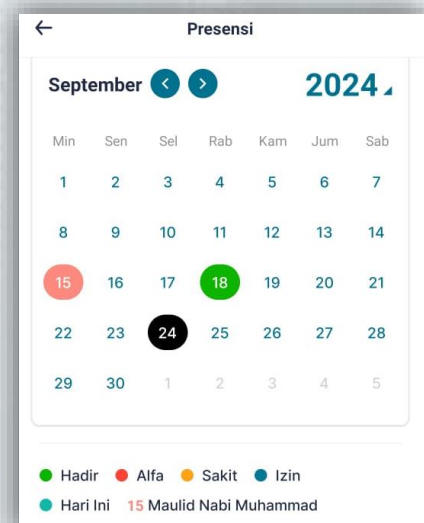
←
Presensi

September < >
2024

| Min | Sen | Sel | Rab | Kam | Jum | Sab |
|---|---|---|---|---|---|---|
| 1 | 2 | 3 | 4 | 5 | 6 | 7 |
| 8 | 9 | 10 | 11 | 12 | 13 | 14 |
| 15 | 16 | 17 | 18 | 19 | 20 | 21 |
| 22 | 23 | 24 | 25 | 26 | 27 | 28 |
| 29 | 30 | 1 | 2 | 3 | 4 | 5 |

Hadir Alfa Sakit Izin
Hari Ini 15 Maulid Nabi Muhammad